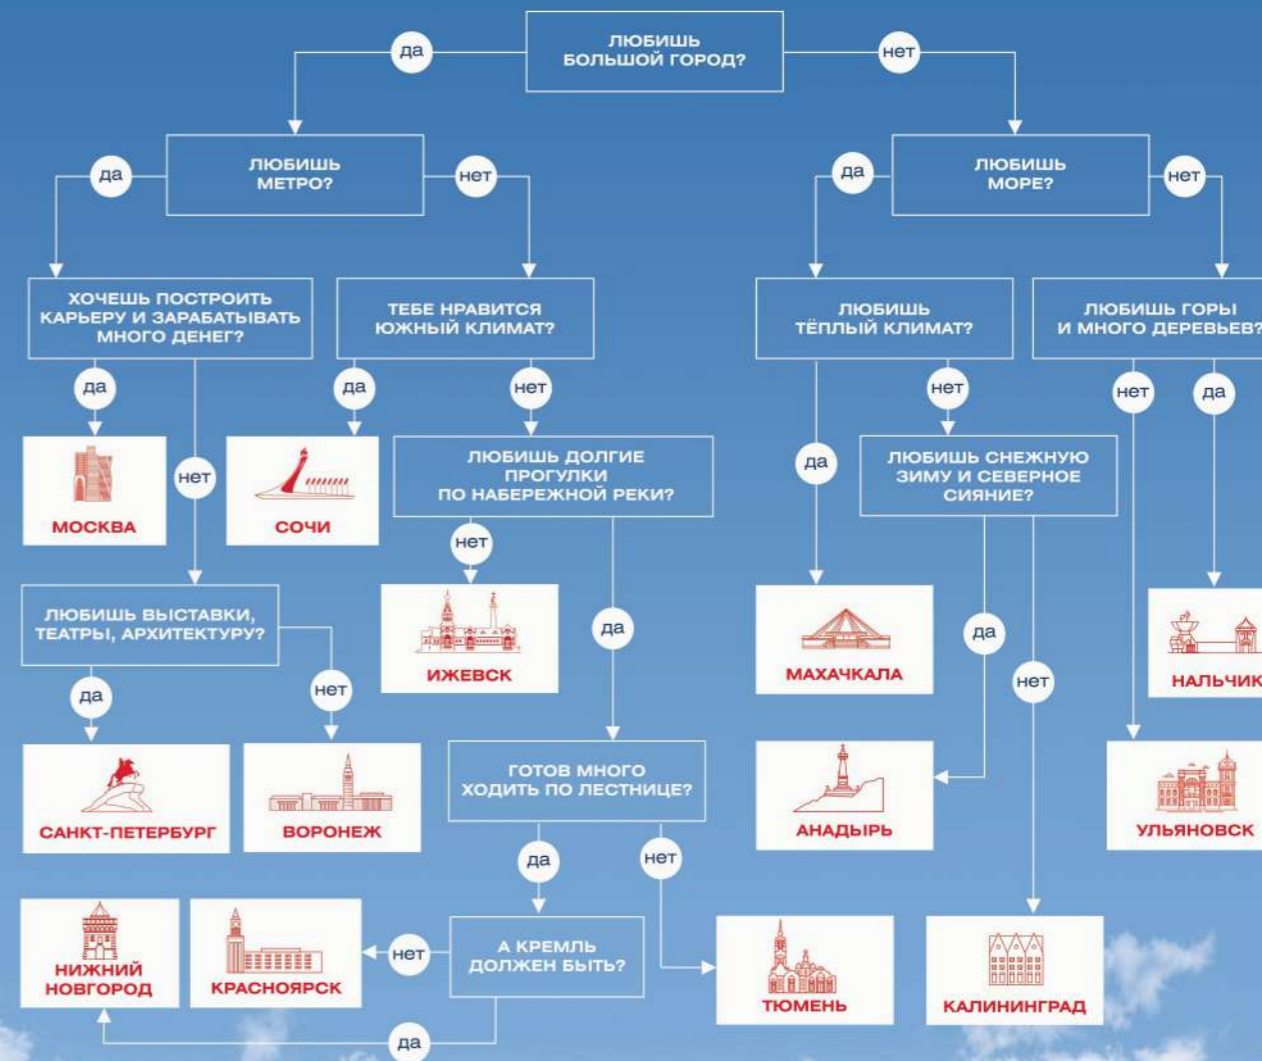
ЛЮБИШЬ БОЛЬШОЙ ГОРОД?

да

нет

ЛЮБИШЬ МЕТРО?

да

нет

ЛЮБИШЬ МОРЕ?

да

нет

ХОЧЕШЬ ПОСТРОИТЬ КАРЬЕРУ И ЗАРАБАТЫВАТЬ МНОГО ДЕНЕГ?

ТЕБЕ НРАВИТСЯ ЮЖНЫЙ КЛИМАТ?

ЛЮБИШЬ ТЁПЛЫЙ КЛИМАТ?

ЛЮБИШЬ ГОРЫ И МНОГО ДЕРЕВЬЕВ?

да

да

нет

нет

нет

да

МОСКВА

нет

СОЧИ

ЛЮБИШЬ ДОЛГИЕ ПРОГУЛКИ ПО НАБЕРЕЖНОЙ РЕКИ?

да

ЛЮБИШЬ СНЕЖНУЮ ЗИМУ И СЕВЕРНОЕ СИЯНИЕ?

нет

ИЖЕВСК

да

ЛЮБИШЬ ВЫСТАВКИ, ТЕАТРЫ, АРХИТЕКТУРУ?

МАХАЧКАЛА

да

НАЛЬЧИК

нет

да

нет

САНКТ-ПЕТЕРБУРГ

ВОРОНЕЖ

ГОТОВ МНОГО ХОДИТЬ ПО ЛЕСТНИЦЕ?

АНАДЫРЬ

УЛЬЯНОВСК

да

нет

НИЖНИЙ НОВГОРОД

КРАСНОЯРСК

нет

А КРЕМЛЬ ДОЛЖЕН БЫТЬ?

ТЮМЕНЬ

КАЛИНИНГРАД

да